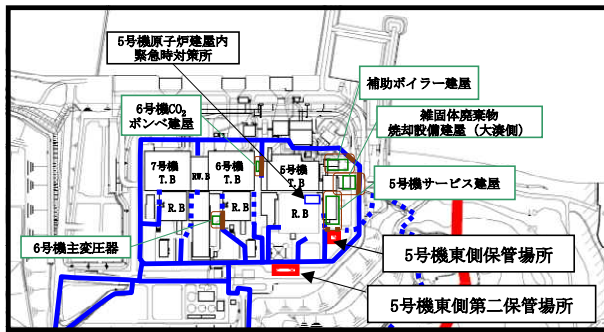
5号機原子炉建屋内
緊急時対策所

補助ボイラー建屋

6号機$CO_2$
ボンベ建屋

雑固体廃棄物
焼却設備建屋（大湊側）

7号機
T.B

RW.B

6号機
T.B

5号機
T.B

5号機サービス建屋

R.B

R.B

R.B

6号機主変圧器

5号機東側保管場所

5号機東側第二保管場所